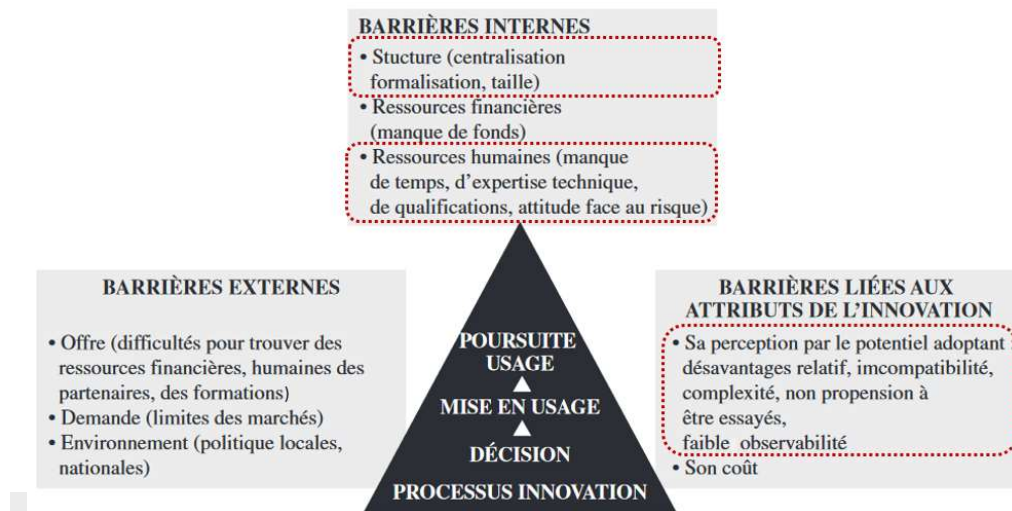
BARRIÈRES INTERNES

• Stucture (centralisation formalisation, taille)
• Ressources financières (manque de fonds)
• Ressources humaines (manque de temps, d'expertise technique, de qualifications, attitude face au risque)

BARRIÈRES EXTERNES

• Offre (difficultés pour trouver des ressources financières, humaines des partenaires, des formations)
• Demande (limites des marchés)
• Environnement (politique locales, nationales)

POURSUITE USAGE
▲
MISE EN USAGE
▲
DÉCISION
PROCESSUS INNOVATION

BARRIÈRES LIÉES AUX ATTRIBUTS DE L'INNOVATION

• Sa perception par le potentiel adoptant : désavantages relatif, imcompatibilité, complexité, non propension à être essayés, faible observabilité
• Son coût